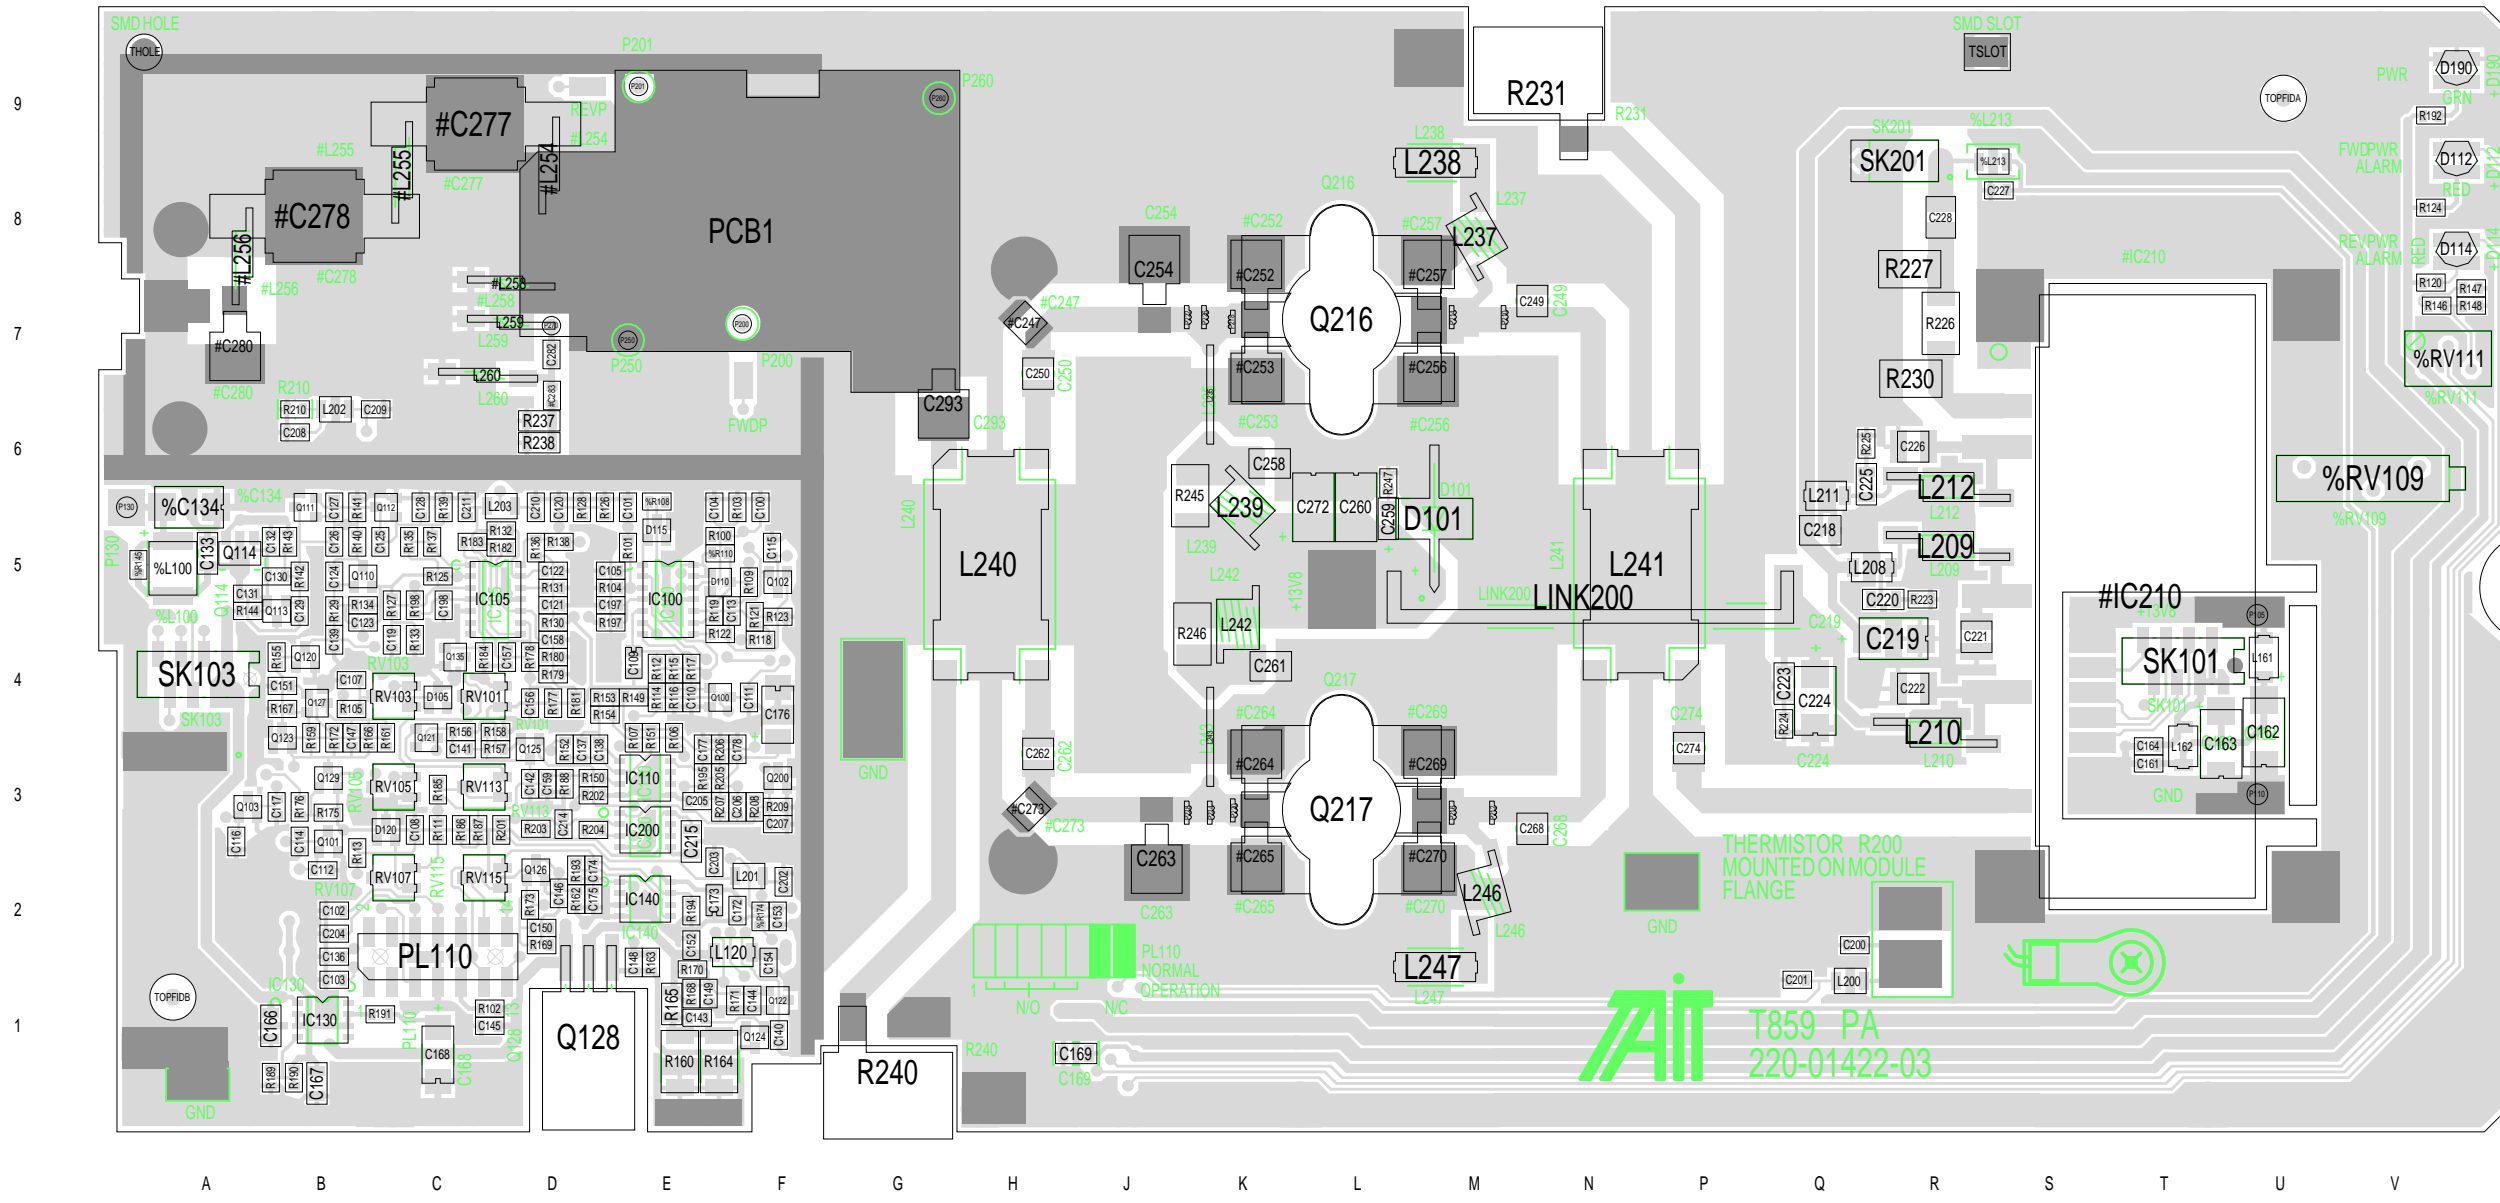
SMD HOLE
THOLE
P201
P260
#C277
#C278
#L255
#L254
#C277
#L256
#C278
PCB1
REVP
#C280
R210
L202
C209
C208
L260
R237
R238
C293
FWDP
P250
P200
R231
SMD SLOT
TSLOT
PWR
D190
GRN
TOPFIDA
L238
Q216
C254
#C252
#C257
L237
#C252
#C257
Q216
#C253
#C256
C249
C250
#C247
SK201
%L213
C227
C228
R227
R226
R230
FWDPWR ALARM
D112
RED
R192
R124
REVPWR ALARM
D114
R120
R147
R146
R148
%RV111
#IC210
%C134
%L100
Q114
C133
SK103
PL110
Q128
IC130
C166
C167
C168
R160
R164
R240
C169
L240
L241
LINK200
L239
R245
C258
C272
C260
C259
D101
R246
L242
C261
C262
#C273
C263
Q217
#C264
#C269
#C265
#C270
L246
L247
C268
C274
L211
C225
L212
C218
L209
L208
C220
R223
C219
C221
C224
C223
R224
C222
L210
%RV109
#IC210
SK101
L161
C163
C162
C164
L162
C161
GND
THERMISTOR R200 MOUNTED ON MODULE FLANGE
GND
C200
C201
L200
PL110 NORMAL OPERATION
N/O
N/C
T859 PA
220-01422-03
IC105
IC100
IC110
IC200
IC140
C215
L120
L201
RV103
RV101
RV105
RV113
RV107
RV115
C176
TOPFIDB
9
8
7
6
5
4
3
2
1
A B C D E F G H J K L M N P Q R S T U V